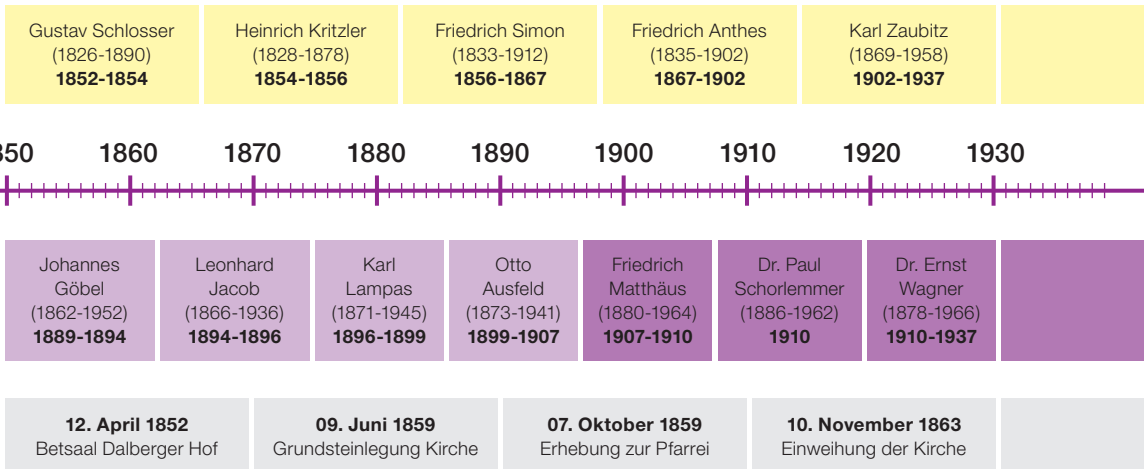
Gustav Schlosser
(1826-1890)
**1852-1854**

Heinrich Kritzler
(1828-1878)
**1854-1856**

Friedrich Simon
(1833-1912)
**1856-1867**

Friedrich Anthes
(1835-1902)
**1867-1902**

Karl Zaubitz
(1869-1958)
**1902-1937**

850 1860 1870 1880 1890 1900 1910 1920 1930

Johannes Göbel
(1862-1952)
**1889-1894**

Leonhard Jacob
(1866-1936)
**1894-1896**

Karl Lampas
(1871-1945)
**1896-1899**

Otto Ausfeld
(1873-1941)
**1899-1907**

Friedrich Matthäus
(1880-1964)
**1907-1910**

Dr. Paul Schorlemmer
(1886-1962)
**1910**

Dr. Ernst Wagner
(1878-1966)
**1910-1937**

**12. April 1852**
Betsaal Dalberger Hof

**09. Juni 1859**
Grundsteinlegung Kirche

**07. Oktober 1859**
Erhebung zur Pfarrei

**10. November 1863**
Einweihung der Kirche